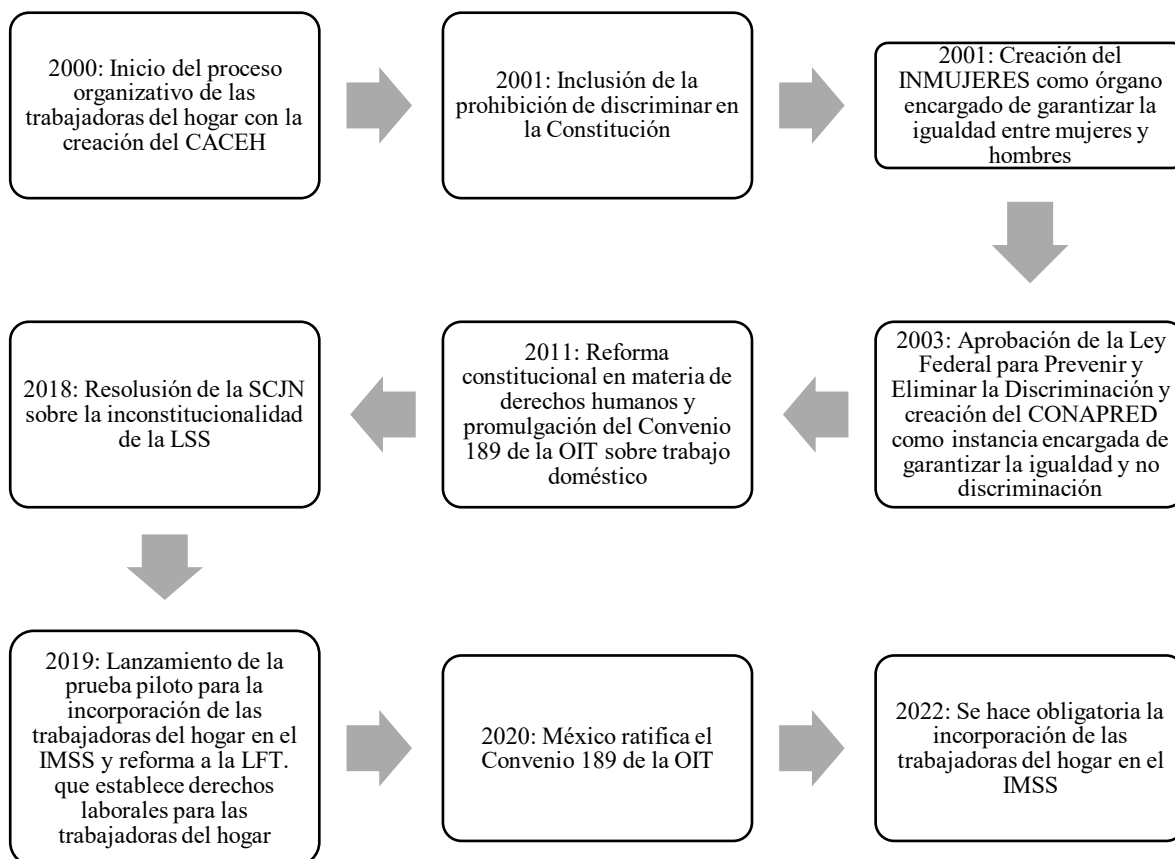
2000: Inicio del proceso organizativo de las trabajadoras del hogar con la creación del CACEH

2001: Inclusión de la prohibición de discriminar en la Constitución

2001: Creación del INMUJERES como órgano encargado de garantizar la igualdad entre mujeres y hombres

2003: Aprobación de la Ley Federal para Prevenir y Eliminar la Discriminación y creación del CONAPRED como instancia encargada de garantizar la igualdad y no discriminación

2011: Reforma constitucional en materia de derechos humanos y promulgación del Convenio 189 de la OIT sobre trabajo doméstico

2018: Resolución de la SCJN sobre la inconstitucionalidad de la LSS

2019: Lanzamiento de la prueba piloto para la incorporación de las trabajadoras del hogar en el IMSS y reforma a la LFT. que establece derechos laborales para las trabajadoras del hogar

2020: México ratifica el Convenio 189 de la OIT

2022: Se hace obligatoria la incorporación de las trabajadoras del hogar en el IMSS